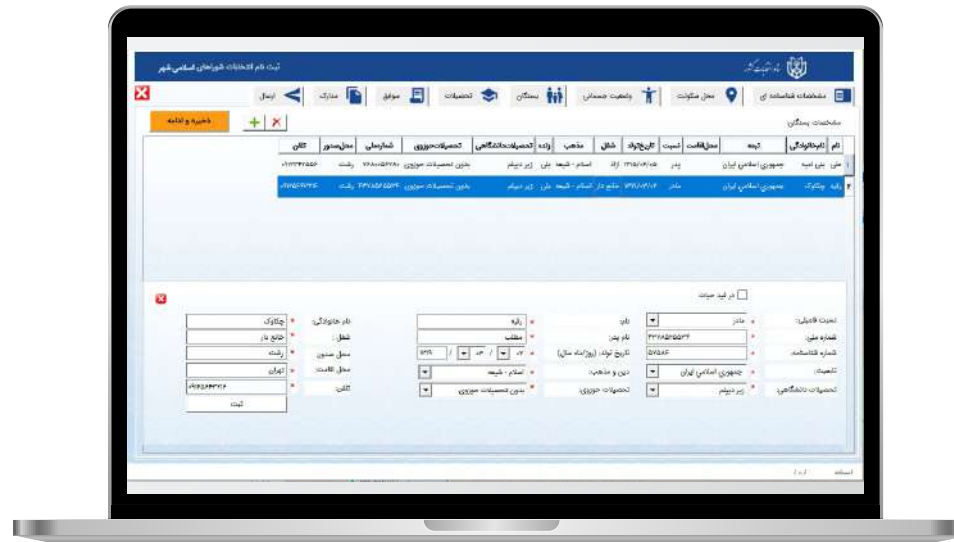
ثبت نام انتخابات شوراهای اسلامی شهر

مشخصات شناسنامه ای | محل سکونت | وضعیت جسمانی | بستگان | تحصیلات | سوابق | مدارک | ارسال

مشخصات بستگان:

ذخیره و ادامه

| نام | نام‌خانوادگی | تبعه | محل‌اقامت | نسبت | تاریخ‌تولد | شغل | مذهب | زاده | تحصیلات‌دانشگاهی | تحصیلات‌حوزوی | شماره‌ملی | محل‌صدور | تلفن |
|---|---|---|---|---|---|---|---|---|---|---|---|---|---|
| علی | علی‌نیا | جمهوری اسلامی ایران | | پدر | ۱۳۵۵/۰۴/۰۵ | آزاد | اسلام - شیعه | علی | زیر دیپلم | بدون تحصیلات حوزوی | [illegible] | رشت | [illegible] |
| راضیه | چلکوک | جمهوری اسلامی ایران | | مادر | ۱۳۶۱/۰۳/۰۴ | خانه دار | اسلام - شیعه | علی | زیر دیپلم | بدون تحصیلات حوزوی | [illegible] | رشت | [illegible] |

در قید حیات

نسبت فامیلی: مادر
نام: راضیه
نام خانوادگی: چلکوک
شماره ملی: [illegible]
نام پدر: مطلب
شغل: خانه دار
شماره شناسنامه: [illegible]
تاریخ تولد (روز/ماه/سال): ۰۴ / ۰۳ / ۱۳۶۱
محل صدور: رشت
تابعیت: جمهوری اسلامی ایران
دین و مذهب: اسلام - شیعه
محل اقامت: تهران
تحصیلات دانشگاهی: زیر دیپلم
تحصیلات حوزوی: بدون تحصیلات حوزوی
تلفن: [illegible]
ثبت